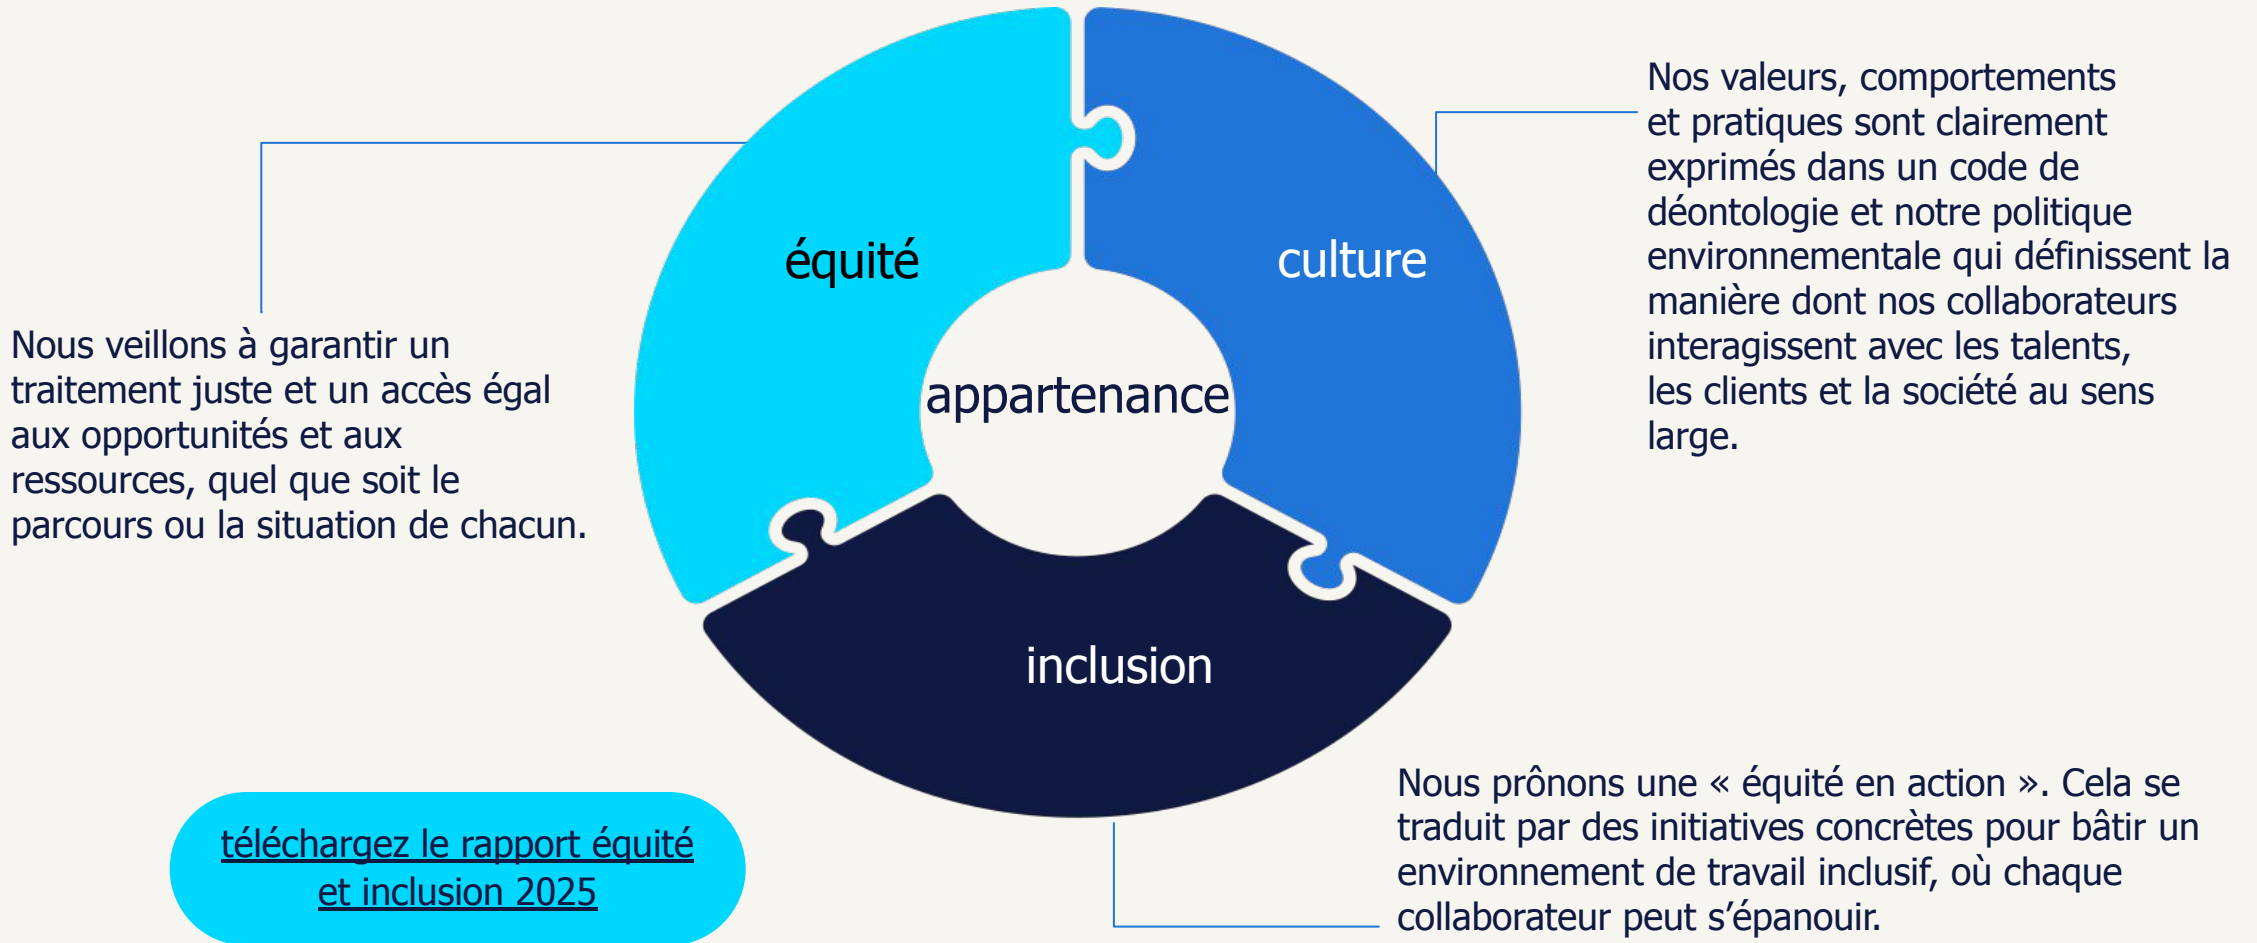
Nos valeurs, comportements et pratiques sont clairement exprimés dans un code de déontologie et notre politique environnementale qui définissent la manière dont nos collaborateurs interagissent avec les talents, les clients et la société au sens large.

équité

culture

Nous veillons à garantir un traitement juste et un accès égal aux opportunités et aux ressources, quel que soit le parcours ou la situation de chacun.

appartenance

inclusion

Nous prônons une « équité en action ». Cela se traduit par des initiatives concrètes pour bâtir un environnement de travail inclusif, où chaque collaborateur peut s'épanouir.

téléchargez le rapport équité et inclusion 2025